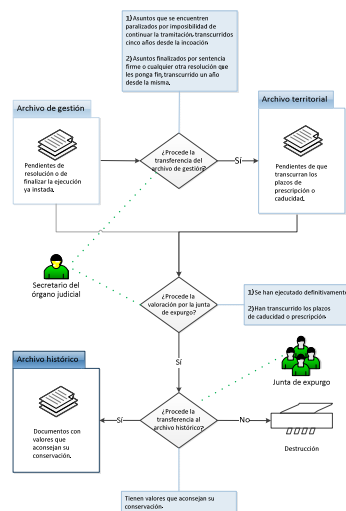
1) Asuntos que se encuentren paralizados por imposibilidad de continuar la tramitación, transcurridos cinco años desde la incoación

2) Asuntos finalizados por sentencia firme o cualquier otra resolución que les ponga fin, transcurrido un año desde la misma.

Archivo de gestión

Pendientes de resolución o de finalizar la ejecución ya instada.

¿Procede la transferencia del archivo de gestión?

Sí

Archivo territorial

Pendientes de que transcurran los plazos de prescripción o caducidad.

Secretario del órgano judicial

¿Procede la valoración por la junta de expurgo?

1) Se han ejecutado definitivamente

2) Han transcurrido los plazos de caducidad o prescripción

Sí

Junta de expurgo

Archivo histórico

Documentos con valores que aconsejan su conservación.

Sí

¿Procede la transferencia al archivo histórico?

No

Destrucción

Tienen valores que aconsejan su conservación.